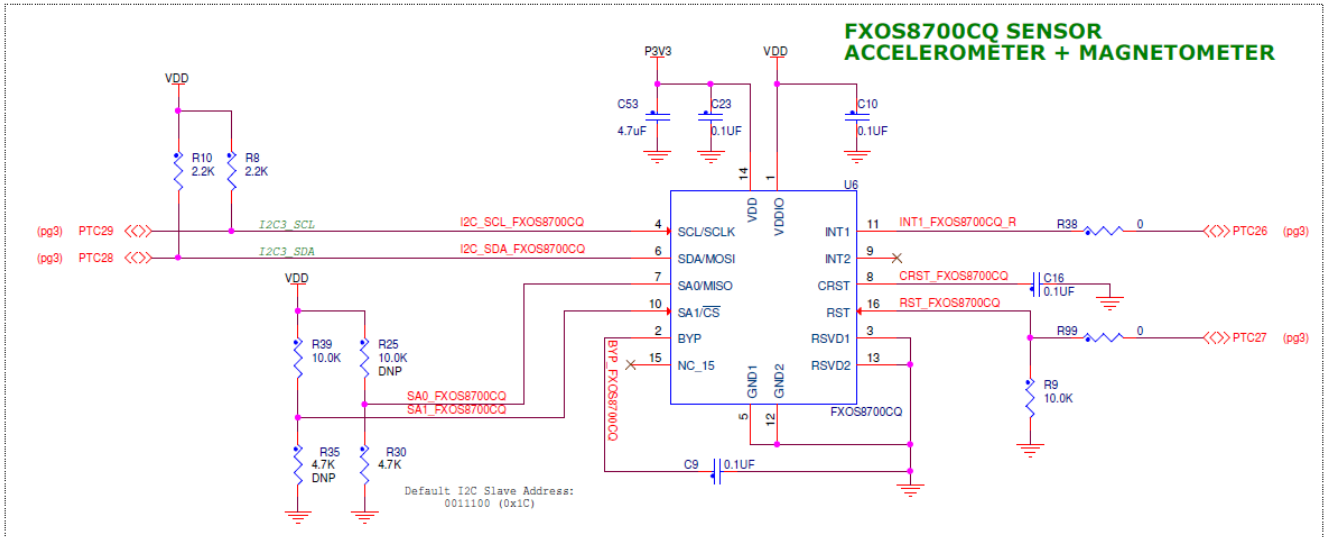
FXOS8700CQ SENSOR
ACCELEROMETER + MAGNETOMETER

P3V3
VDD
VDD
C53
4.7uF
C23
0.1UF
C10
0.1UF
R10
2.2K
R8
2.2K
(pg3) PTC29
(pg3) PTC28
I2C3_SCL
I2C3_SDA
I2C_SCL_FXOS8700CQ
I2C_SDA_FXOS8700CQ
14
1
VDD
VDDIO
U6
4 SCL/SCLK
6 SDA/MOSI
7 SA0/MISO
10 SA1/$\overline{CS}$
2 BYP
15 NC_15
INT1 11
INT2 9
CRST 8
RST 16
RSVD1 3
RSVD2 13
GND1
GND2
5
12
FXOS8700CQ
INT1_FXOS8700CQ_R
R38
0
PTC26 (pg3)
CRST_FXOS8700CQ
C16
0.1UF
RST_FXOS8700CQ
R99
0
PTC27 (pg3)
R9
10.0K
VDD
R39
10.0K
R25
10.0K
DNP
SA0_FXOS8700CQ
SA1_FXOS8700CQ
BYP_FXOS8700CQ
R35
4.7K
DNP
R30
4.7K
C9
0.1UF
Default I2C Slave Address:
0011100 (0x1C)